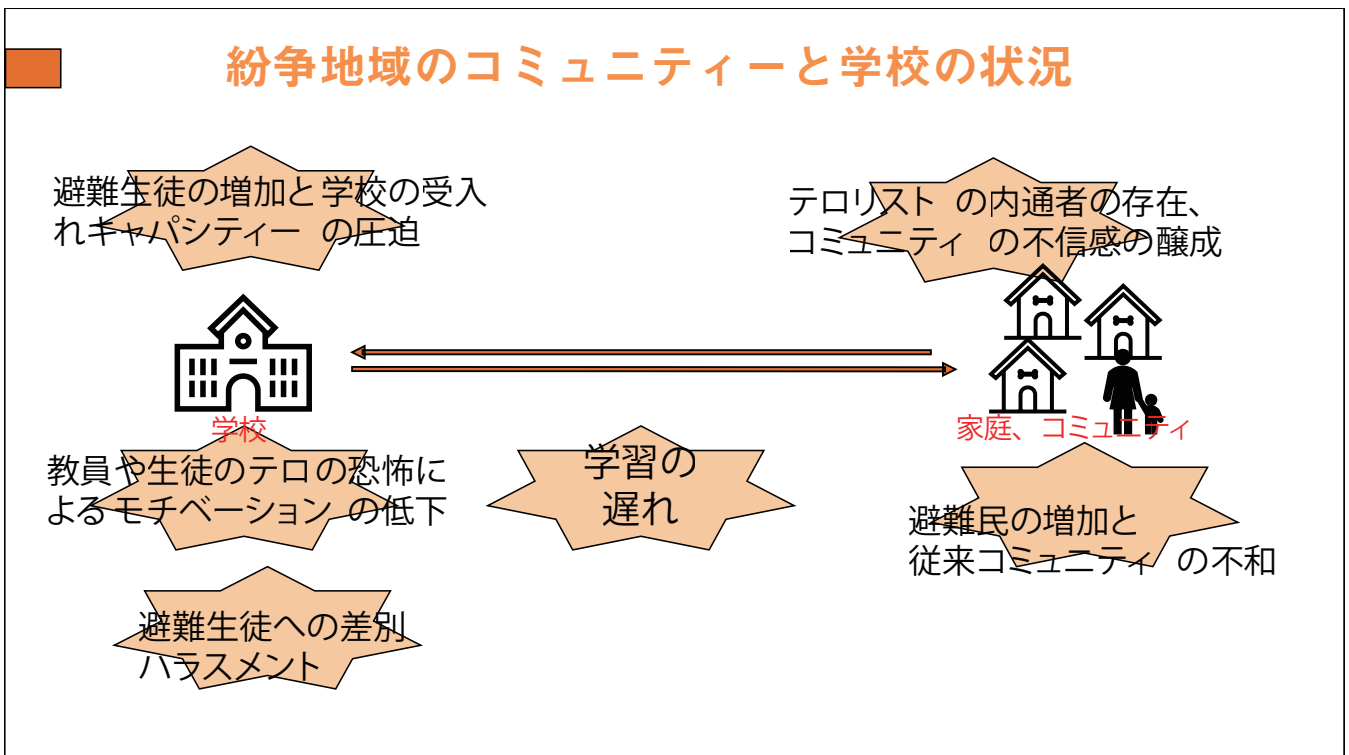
紛争地域のコミュニティーと学校の状況

避難生徒の増加と学校の受入れキャパシティー の圧迫

テロリスト の内通者の存在、コミュニティ の不信感の醸成

学校

家庭、コミュニティ

教員や生徒のテロの恐怖によるモチベーション の低下

学習の遅れ

避難民の増加と従来コミュニティ の不和

避難生徒への差別ハラスメント